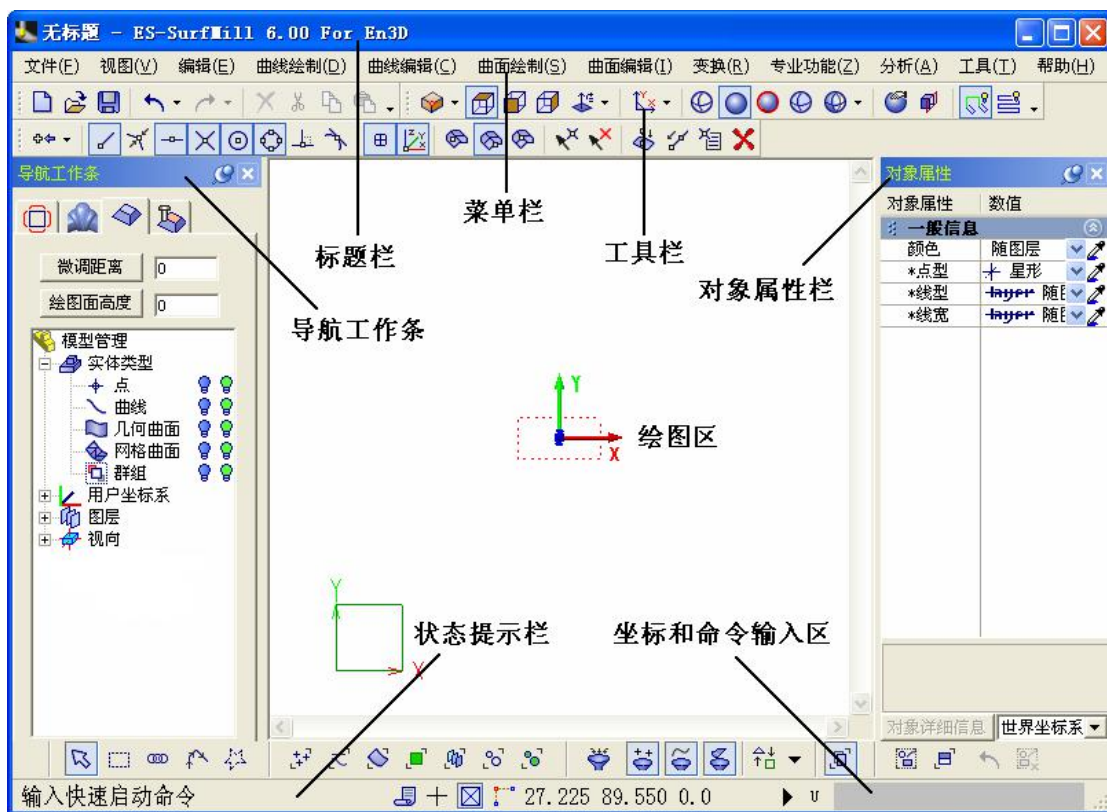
无标题 - ES-SurfMill 6.00 For En3D

文件(F) 视图(V) 编辑(E) 曲线绘制(D) 曲线编辑(C) 曲面绘制(S) 曲面编辑(I) 变换(R) 专业功能(Z) 分析(A) 工具(T) 帮助(H)

导航工作条

微调距离 0
绘图面高度 0

模型管理
实体类型
点
曲线
几何曲面
网格曲面
群组
用户坐标系
图层
视向

菜单栏

标题栏

工具栏

导航工作条

Y
X
绘图区

Y
X

状态提示栏

坐标和命令输入区

对象属性

| 对象属性 | 数值 |
|---|---|
| 一般信息 | |
| 颜色 | 随图层 |
| *点型 | 星形 |
| *线型 | layer 随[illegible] |
| *线宽 | layer 随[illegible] |

对象属性栏

对象详细信息 世界坐标系

输入快速启动命令

27.225 89.550 0.0

u